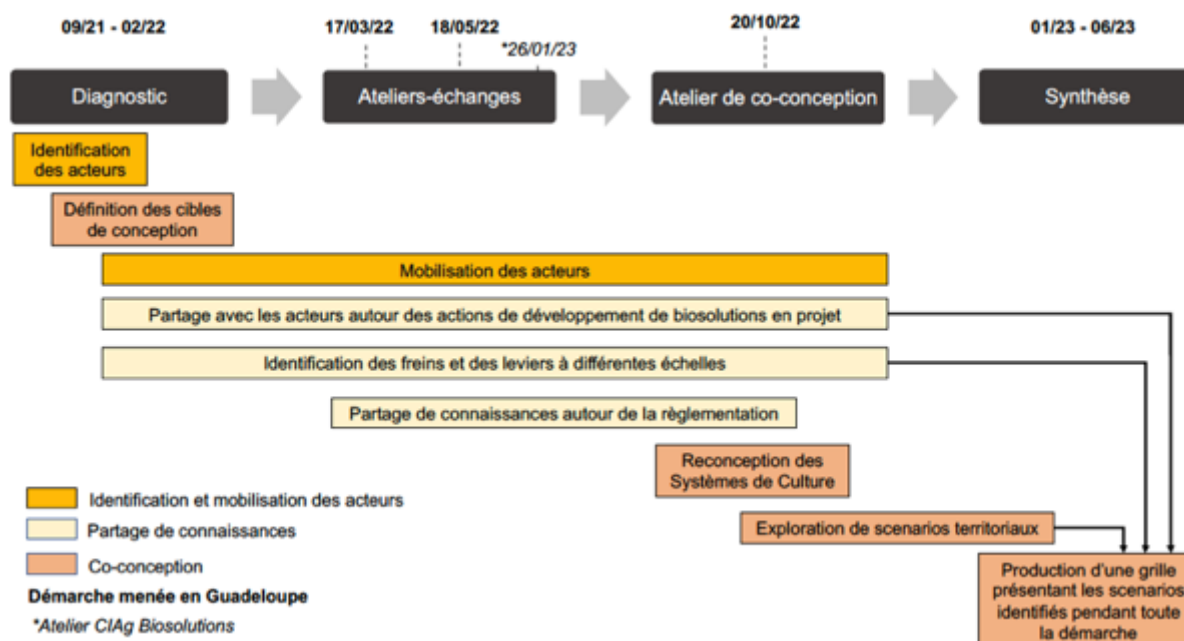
09/21 - 02/22

17/03/22

18/05/22

*26/01/23

20/10/22

01/23 - 06/23

Diagnostic

Ateliers-échanges

Atelier de co-conception

Synthèse

Identification des acteurs

Définition des cibles de conception

Mobilisation des acteurs

Partage avec les acteurs autour des actions de développement de biosolutions en projet

Identification des freins et des leviers à différentes échelles

Partage de connaissances autour de la règlementation

Reconception des Systèmes de Culture

Exploration de scenarios territoriaux

Production d'une grille présentant les scenarios identifiés pendant toute la démarche

Identification et mobilisation des acteurs

Partage de connaissances

Co-conception

Démarche menée en Guadeloupe

*Atelier CIAg Biosolutions